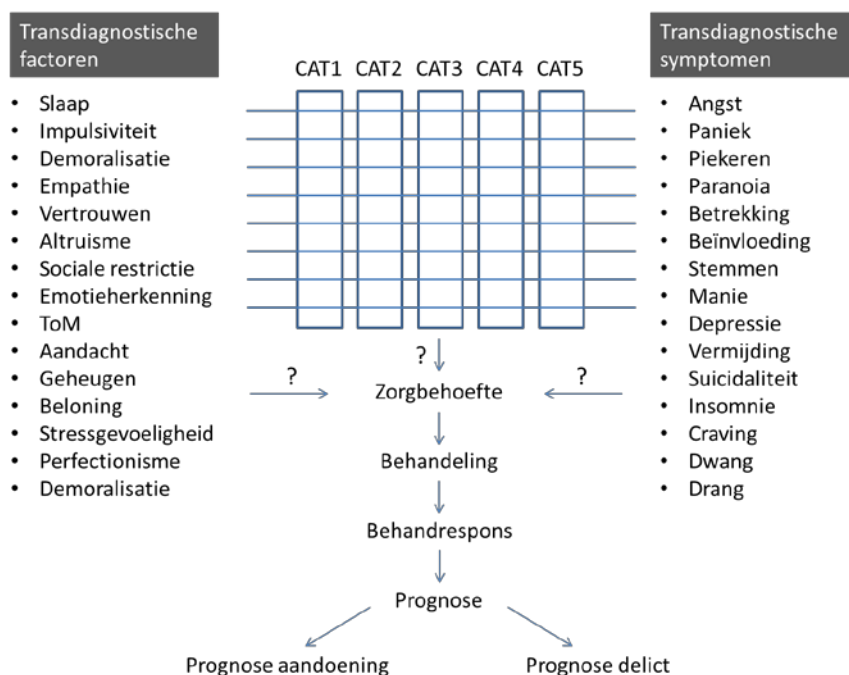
Transdiagnostische factoren

- Slaap
- Impulsiviteit
- Demoralisatie
- Empathie
- Vertrouwen
- Altruisme
- Sociale restrictie
- Emotieherkenning
- ToM
- Aandacht
- Geheugen
- Beloning
- Stressgevoeligheid
- Perfectionisme
- Demoralisatie

CAT1 CAT2 CAT3 CAT4 CAT5

Transdiagnostische symptomen

- Angst
- Paniek
- Piekeren
- Paranoia
- Betrekking
- Beïnvloeding
- Stemmen
- Manie
- Depressie
- Vermijding
- Suicidaliteit
- Insomnie
- Craving
- Dwang
- Drang

?
?
?
Zorgbehoefte
Behandeling
Behandrespons
Prognose
Prognose aandoening
Prognose delict